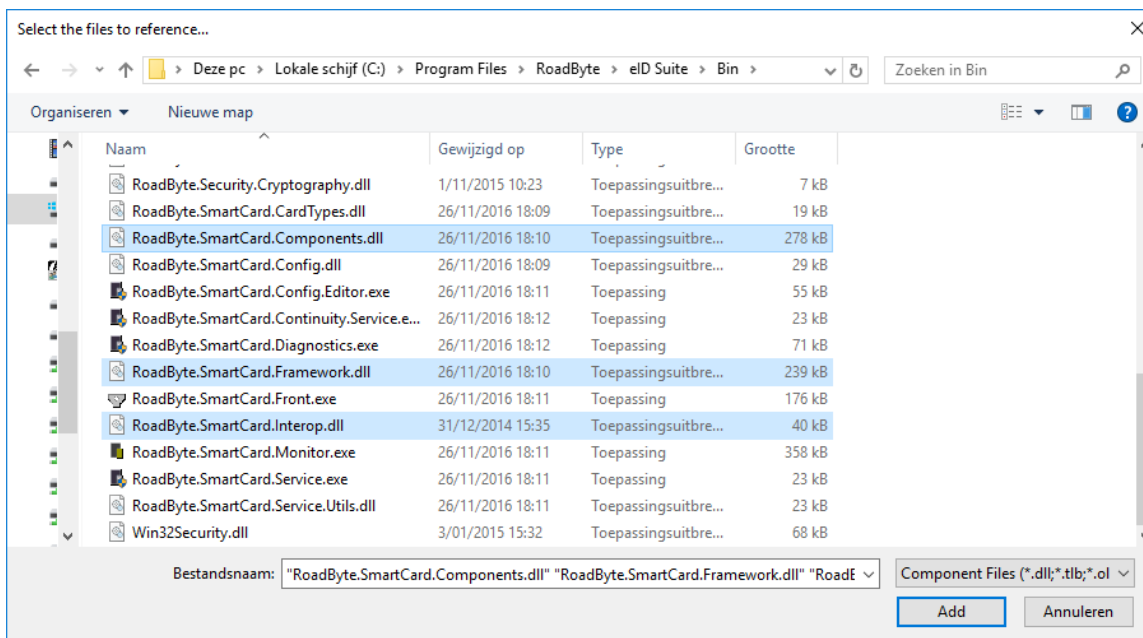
Select the files to reference...

Deze pc > Lokale schijf (C:) > Program Files > RoadByte > eID Suite > Bin >

Zoeken in Bin

Organiseren ▾ Nieuwe map

| Naam | Gewijzigd op | Type | Grootte |
|---|---|---|---|
| RoadByte.Security.Cryptography.dll | 1/11/2015 10:23 | Toepassingsuitbre... | 7 kB |
| RoadByte.SmartCard.CardTypes.dll | 26/11/2016 18:09 | Toepassingsuitbre... | 19 kB |
| RoadByte.SmartCard.Components.dll | 26/11/2016 18:10 | Toepassingsuitbre... | 278 kB |
| RoadByte.SmartCard.Config.dll | 26/11/2016 18:09 | Toepassingsuitbre... | 29 kB |
| RoadByte.SmartCard.Config.Editor.exe | 26/11/2016 18:11 | Toepassing | 55 kB |
| RoadByte.SmartCard.Continuity.Service.e... | 26/11/2016 18:12 | Toepassing | 23 kB |
| RoadByte.SmartCard.Diagnostics.exe | 26/11/2016 18:12 | Toepassing | 71 kB |
| RoadByte.SmartCard.Framework.dll | 26/11/2016 18:10 | Toepassingsuitbre... | 239 kB |
| RoadByte.SmartCard.Front.exe | 26/11/2016 18:11 | Toepassing | 176 kB |
| RoadByte.SmartCard.Interop.dll | 31/12/2014 15:35 | Toepassingsuitbre... | 40 kB |
| RoadByte.SmartCard.Monitor.exe | 26/11/2016 18:11 | Toepassing | 358 kB |
| RoadByte.SmartCard.Service.exe | 26/11/2016 18:11 | Toepassing | 23 kB |
| RoadByte.SmartCard.Service.Utils.dll | 26/11/2016 18:11 | Toepassingsuitbre... | 23 kB |
| Win32Security.dll | 3/01/2015 15:32 | Toepassingsuitbre... | 68 kB |

Bestandsnaam: "RoadByte.SmartCard.Components.dll" "RoadByte.SmartCard.Framework.dll" "RoadE

Component Files (*.dll;*.tlb;*.ol

Add Annuleren